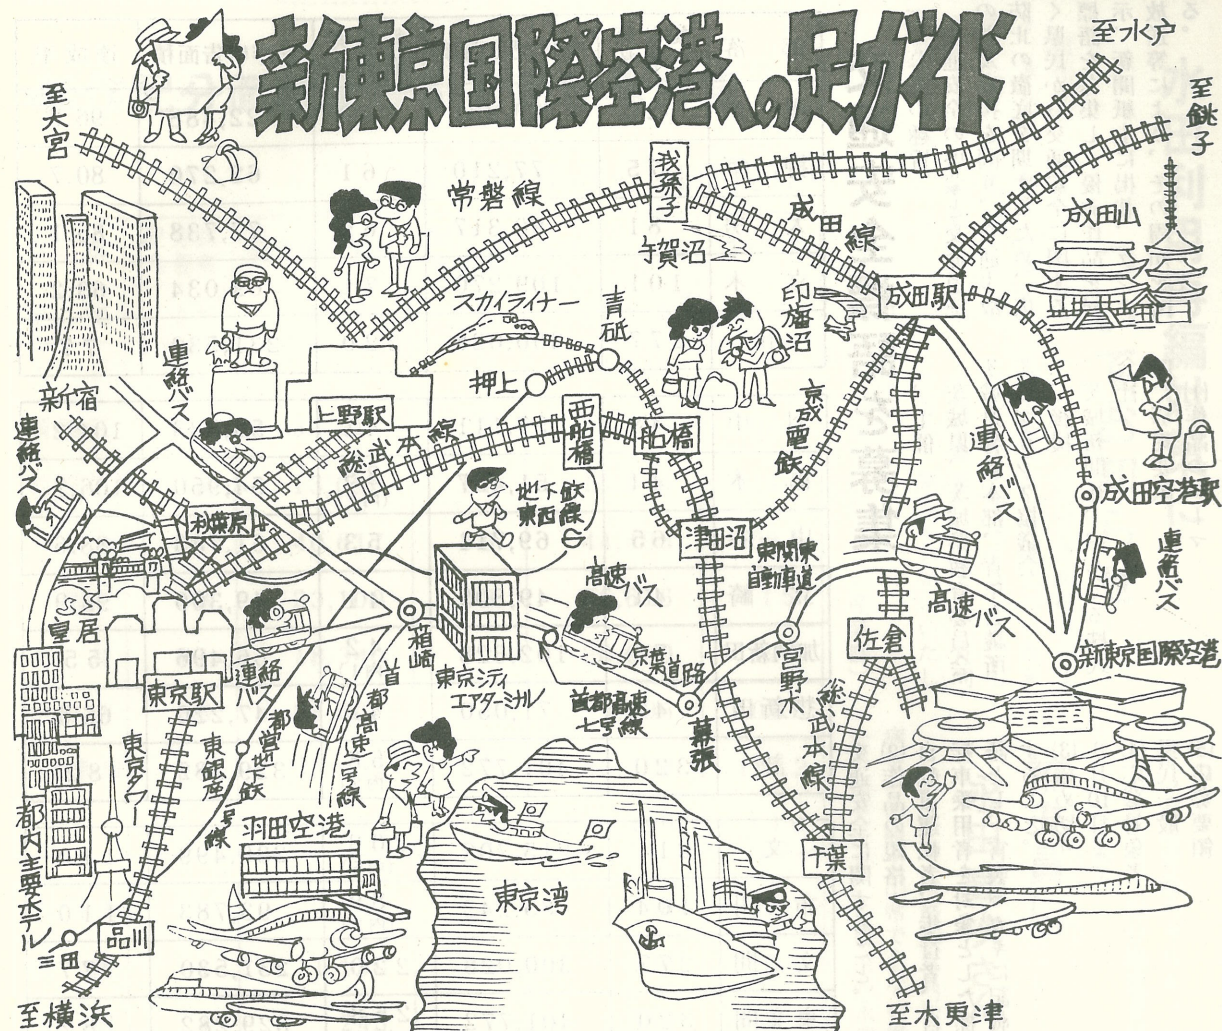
新東京国際空港への足ガイド

至水戸
至大宮
至銚子
常磐線
我孫子
成田線
手賀沼
成田山
成田駅
スカイライナー
青砥
印旛沼
押上
京成電鉄
連絡バス
新宿
上野駅
西船橋
船橋
総武本線
連絡バス
地下鉄東西線
連絡バス
成田空港駅
秋葉原
津田沼
東関東自動車道
連絡バス
高速バス
箱崎
高速バス
佐倉
皇居
京葉道路
宮野木
新東京国際空港
東京駅
連絡バス
首都高速1号線
東京シティエアターミナル
首都高速七号線
幕張
総武本線
東京タワー
東銀座
都営地下鉄1号線
羽田空港
千葉
都内主要ホテル
東京湾
品川
三田
至横浜
至木更津